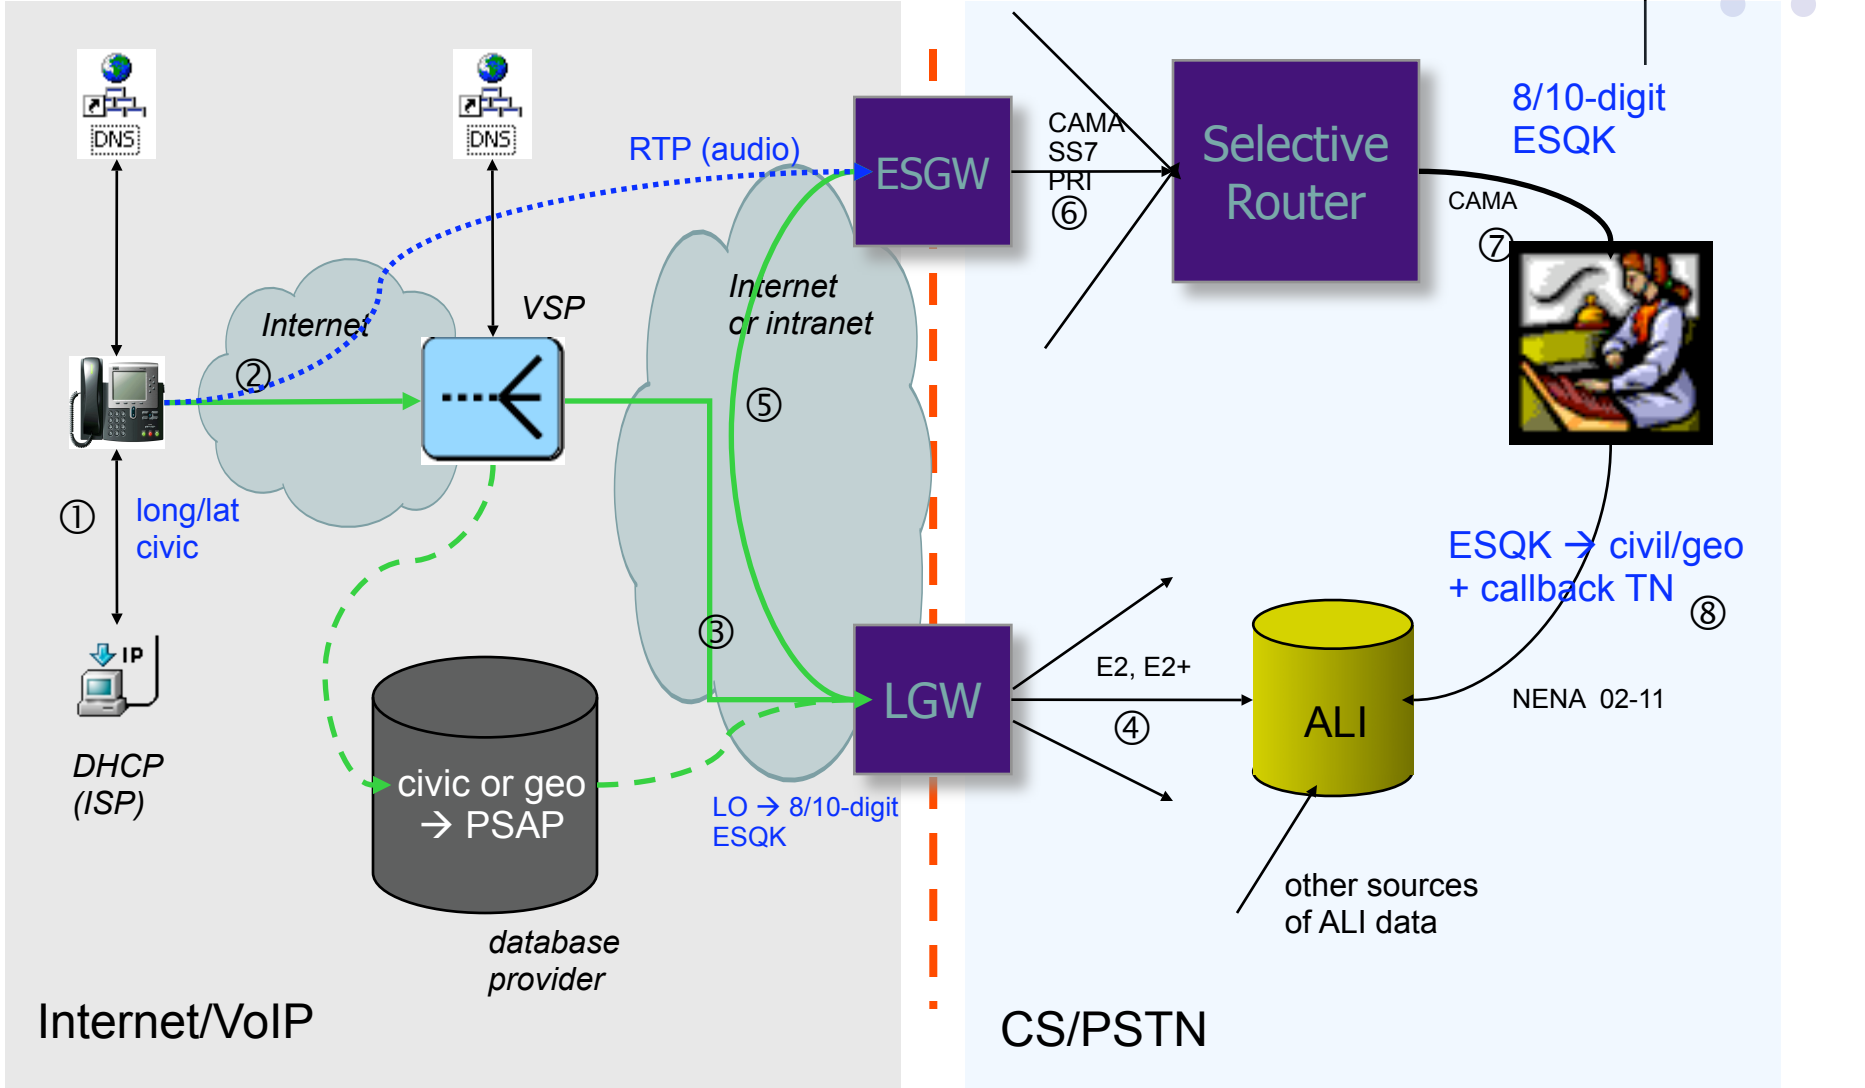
DNS

DNS

RTP (audio)

ESGW

CAMA
SS7
PRI
⑥

Selective Router

8/10-digit
ESQK

CAMA
⑦

Internet

②

VSP

Internet
or intranet

⑤

①

long/lat
civic

IP

DHCP
(ISP)

③

civic or geo → PSAP

database
provider

LGW

LO → 8/10-digit
ESQK

E2, E2+

④

ALI

ESQK → civil/geo
+ callback TN

⑧

NENA 02-11

other sources
of ALI data

Internet/VoIP

CS/PSTN